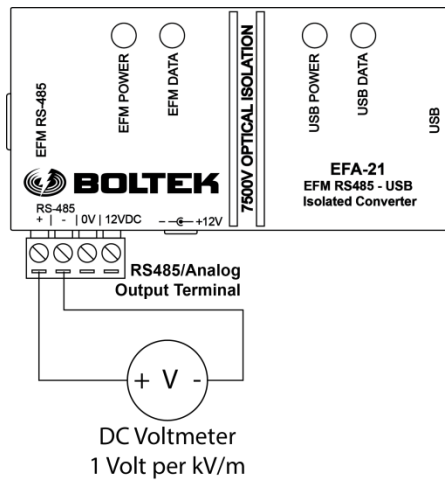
EFM RS-485

EFM POWER

EFM DATA

7500V OPTICAL ISOLATION

USB POWER

USB DATA

USB

BOLTEK

EFA-21
EFM RS485 - USB
Isolated Converter

RS-485
+ | - | 0V | 12VDC

+12V

RS485/Analog
Output Terminal

+ V -

DC Voltmeter
1 Volt per kV/m